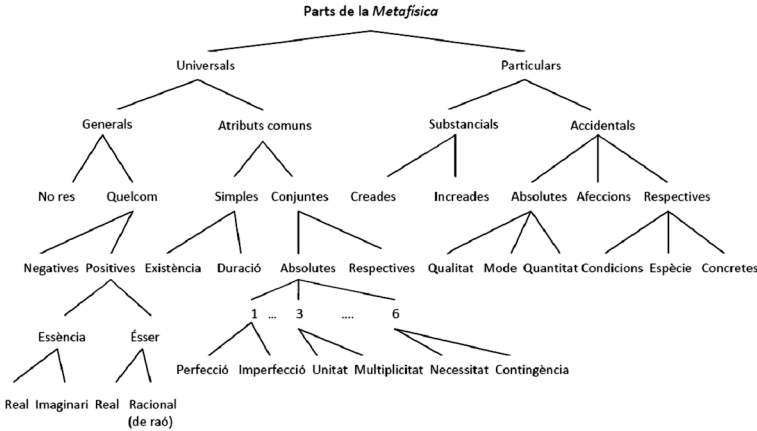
Parts de la *Metafísica*

Universals

Particulars

Generals

Atributs comuns

Substancials

Accidentals

No res

Quelcom

Simples

Conjuntes

Creades

Increades

Absolutes

Afeccions

Respectives

Negatives

Positives

Existència

Duració

Absolutes

Respectives

Qualitat

Mode

Quantitat

Condicions

Espècie

Concretes

1 ... 3 .... 6

Essència

Ésser

Perfecció

Imperfecció

Unitat

Multiplicitat

Necessitat

Contingència

Real

Imaginari

Real

Racional (de raó)